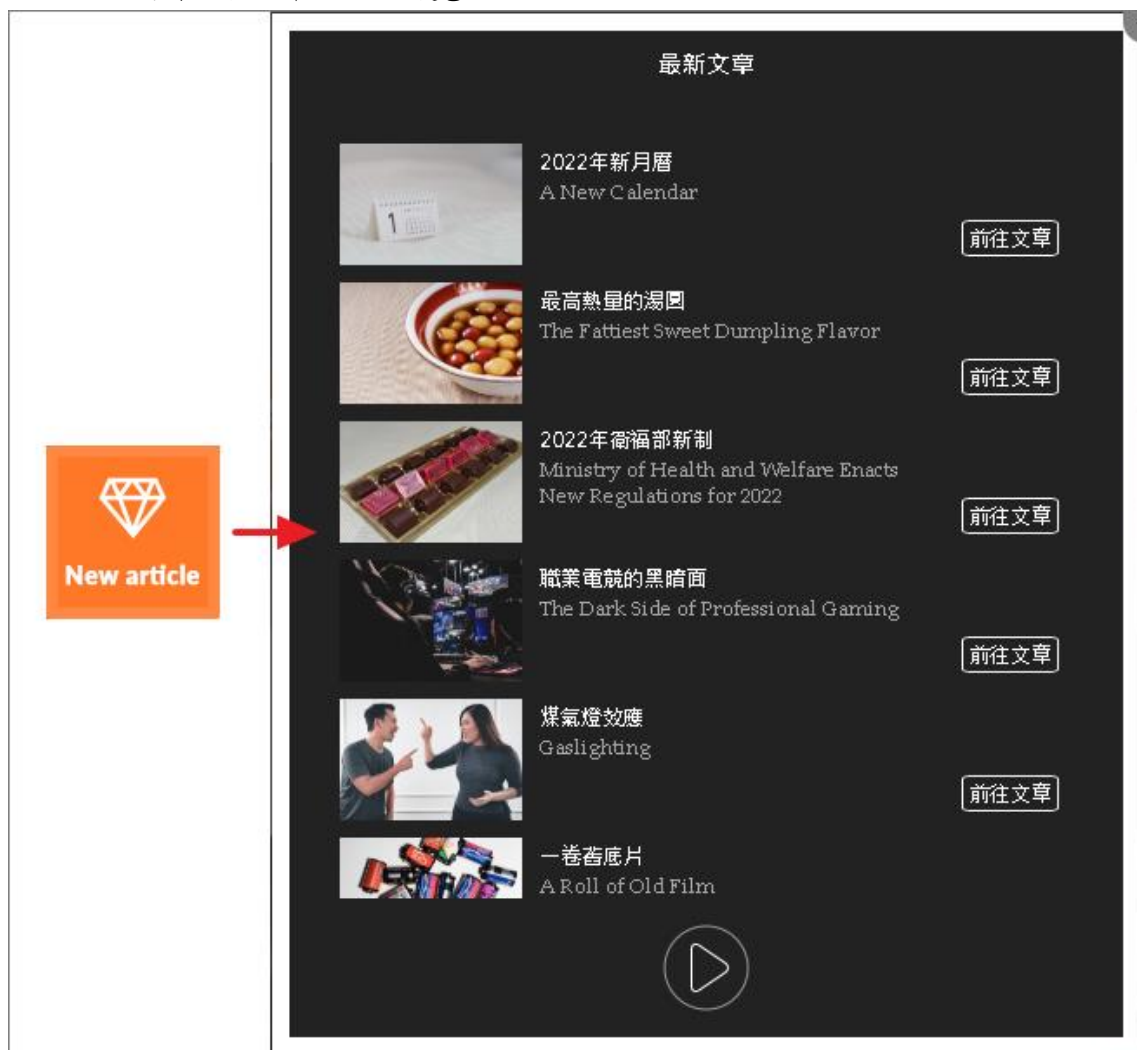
New article

最新文章

2022年新月曆
A New Calendar
前往文章

最高熱量的湯圓
The Fattiest Sweet Dumpling Flavor
前往文章

2022年衛福部新制
Ministry of Health and Welfare Enacts New Regulations for 2022
前往文章

職業電競的黑暗面
The Dark Side of Professional Gaming
前往文章

煤氣燈效應
Gaslighting
前往文章

一卷舊底片
A Roll of Old Film